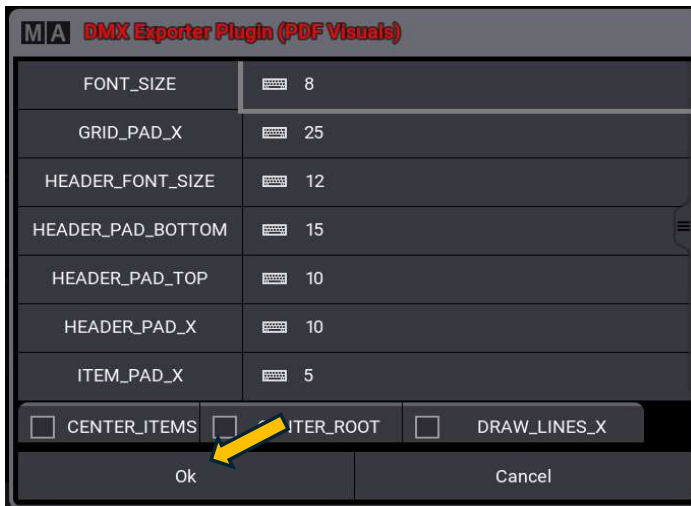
M A DMX Exporter Plugin (PDF Visuals)

| FONT_SIZE | 8 |
|---|---|
| GRID_PAD_X | 25 |
| HEADER_FONT_SIZE | 12 |
| HEADER_PAD_BOTTOM | 15 |
| HEADER_PAD_TOP | 10 |
| HEADER_PAD_X | 10 |
| ITEM_PAD_X | 5 |

CENTER_ITEMS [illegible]TER_ROOT DRAW_LINES_X

Ok Cancel